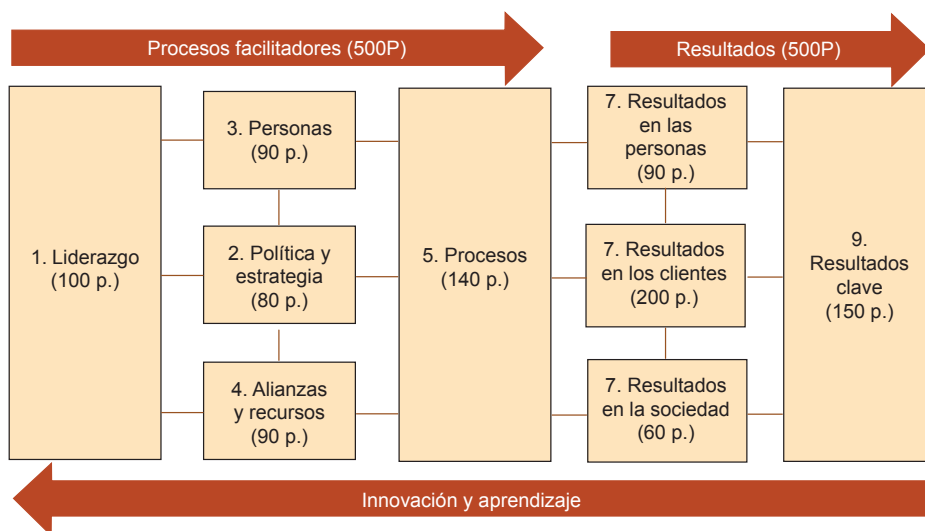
Procesos facilitadores (500P)

Resultados (500P)

1. Liderazgo (100 p.)

3. Personas (90 p.)

2. Política y estrategia (80 p.)

4. Alianzas y recursos (90 p.)

5. Procesos (140 p.)

7. Resultados en las personas (90 p.)

7. Resultados en los clientes (200 p.)

7. Resultados en la sociedad (60 p.)

9. Resultados clave (150 p.)

Innovación y aprendizaje